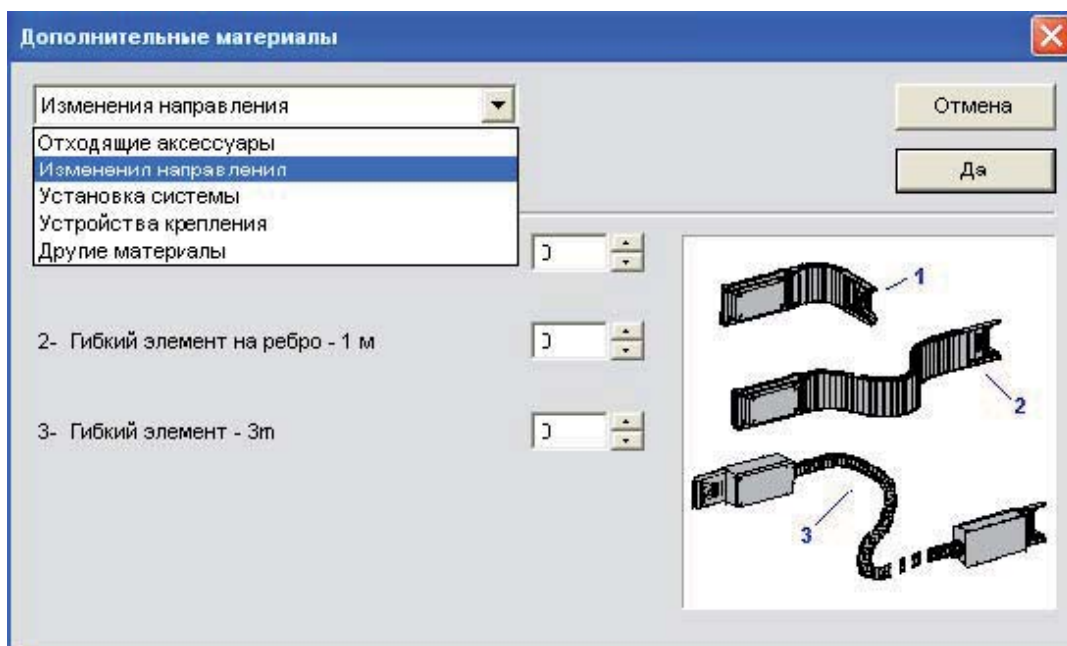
Дополнительные материалы

Изменения направления

Отходящие аксессуары
Изменения направления
Установка системы
Устройства крепления
Другие материалы

Отмена

Да

0

2- Гибкий элемент на ребро - 1 м

0

3- Гибкий элемент - 3m

0

1

2

3